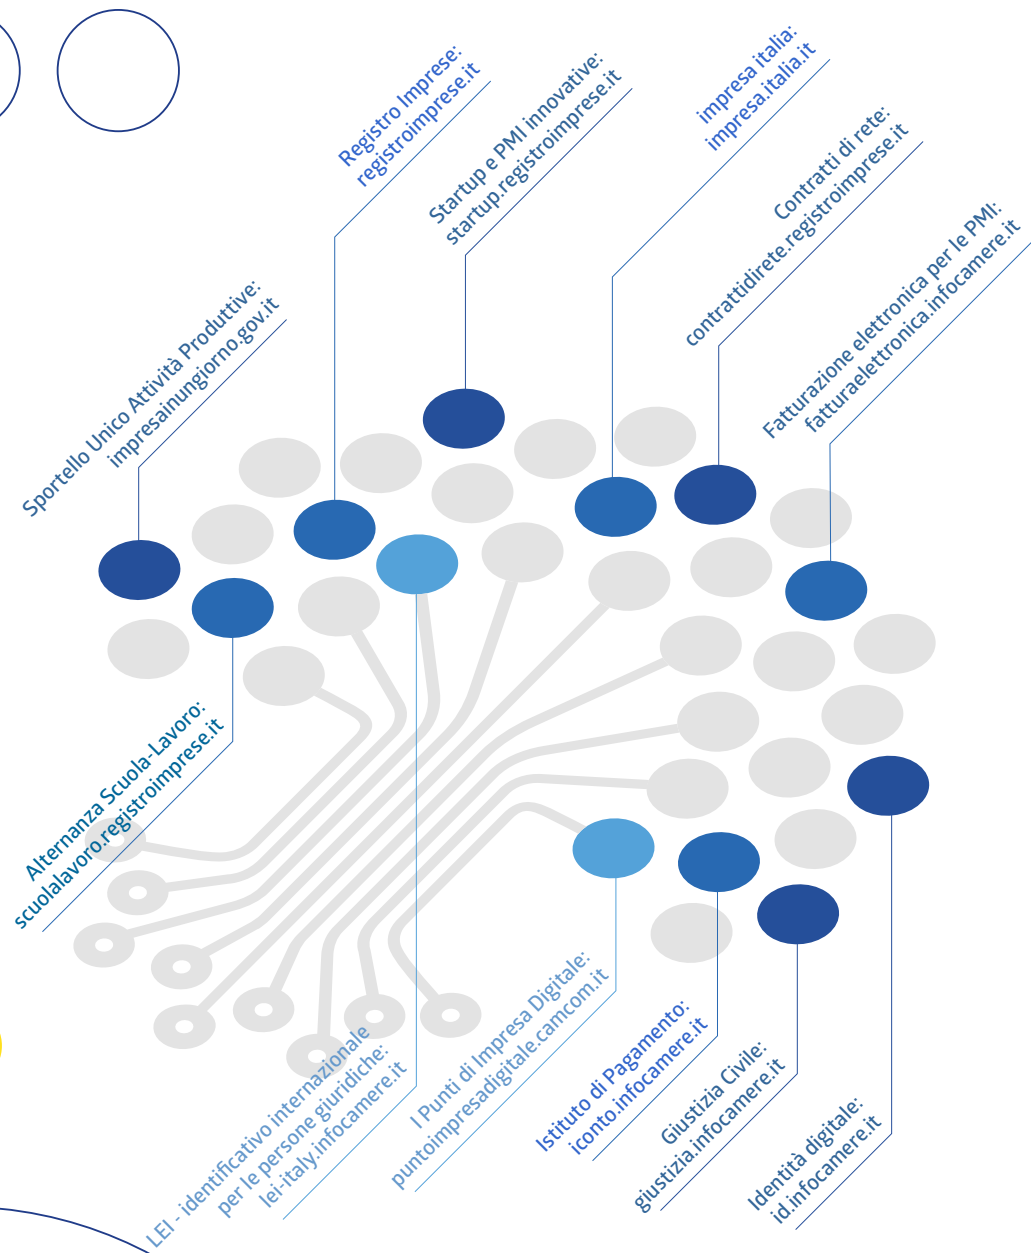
Registro Imprese:
registroimprese.it

Startup e PMI innovative:
startup.registroimprese.it

impresa italia:
impresa.italia.it

Contratti di rete:
contrattidirete.registroimprese.it

Fatturazione elettronica per le PMI:
fatturaelettronica.infocamere.it

Sportello Unico Attività Produttive:
impresainungiorno.gov.it

Alternanza Scuola-Lavoro:
scuolalavoro.registroimprese.it

LEI - identificativo internazionale
per le persone giuridiche:
lei-italy.infocamere.it

I Punti di Impresa Digitale:
puntoimpresadigitale.camcom.it

Istituto di Pagamento:
iconto.infocamere.it

Giustizia Civile:
giustizia.infocamere.it

Identità digitale:
id.infocamere.it